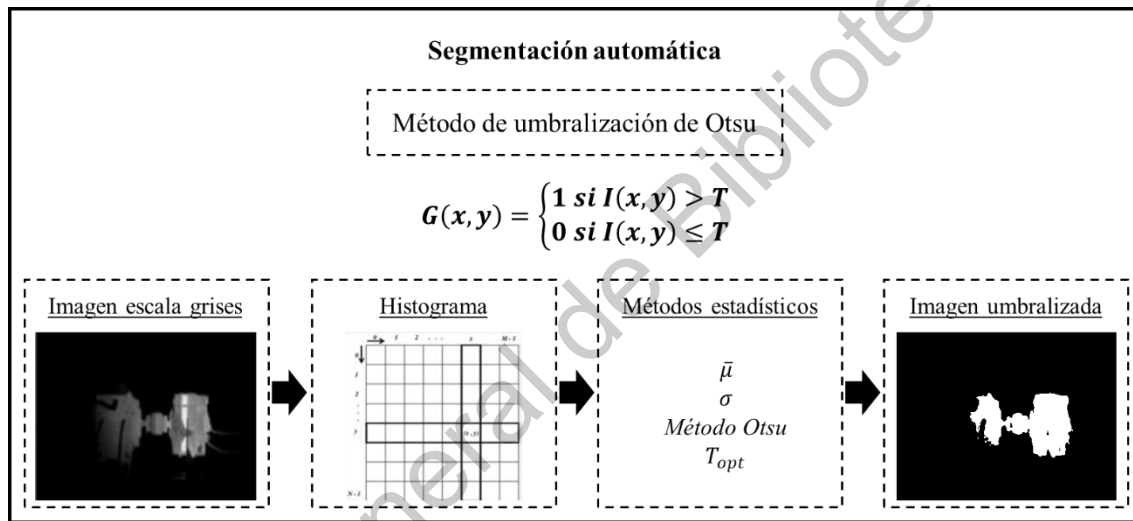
Segmentación automática

Método de umbralización de Otsu

$G(x,y) = \begin{cases} 1 \; si \; I(x,y) > T \\ 0 \; si \; I(x,y) \leq T \end{cases}$

Imagen escala grises

Histograma

0 1 2 . . . x M-1
0
1
2
.
.
y
(x, y)
N-1

Métodos estadísticos

$\bar{\mu}$
$\sigma$
Método Otsu
$T_{opt}$

Imagen umbralizada

General de Bibliote